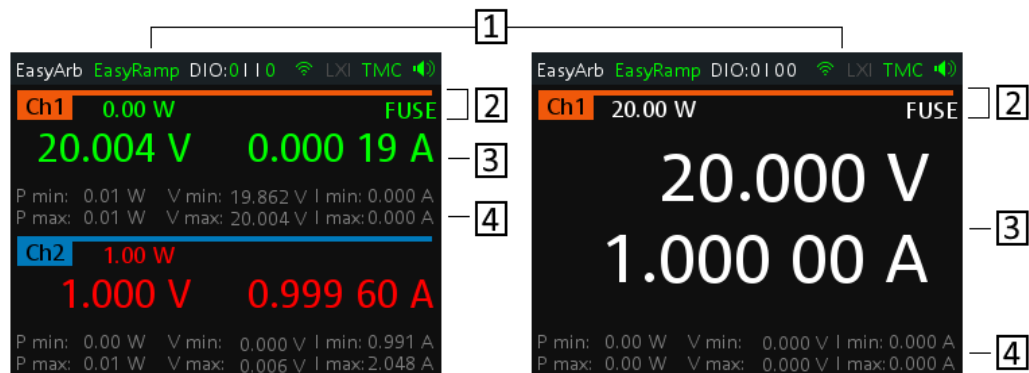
1

EasyArb EasyRamp DIO:0110 LXI TMC

Ch1 0.00 W FUSE

2

20.004 V 0.000 19 A

3

P min: 0.01 W V min: 19.862 V I min: 0.000 A
P max: 0.01 W V max: 20.004 V I max: 0.000 A

4

Ch2 1.00 W

1.000 V 0.999 60 A

P min: 0.00 W V min: 0.000 V I min: 0.991 A
P max: 0.01 W V max: 0.006 V I max: 2.048 A

EasyArb EasyRamp DIO:0100 LXI TMC

Ch1 20.00 W FUSE

2

20.000 V
1.000 00 A

3

P min: 0.00 W V min: 0.000 V I min: 0.000 A
P max: 0.00 W V max: 0.000 V I max: 0.000 A

4